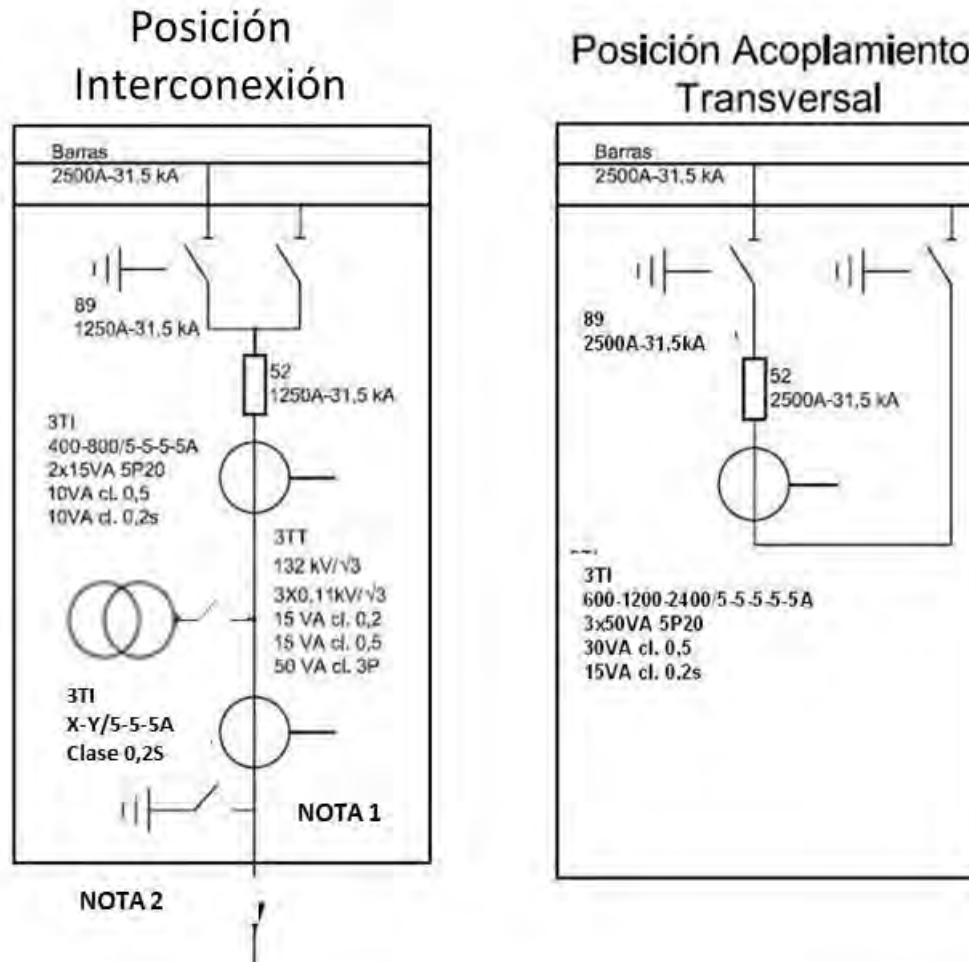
Posición Interconexión

Barras
2500A-31,5 kA

89
1250A-31,5 kA

52
1250A-31,5 kA

3TI
400-800/5-5-5-5A
2x15VA 5P20
10VA cl. 0,5
10VA cl. 0,2s

3TT
132 kV/$\sqrt{3}$
3X0,11kV/$\sqrt{3}$
15 VA cl. 0,2
15 VA cl. 0,5
50 VA cl. 3P

3TI
X-Y/5-5-5A
Clase 0,2S

NOTA 1

NOTA 2

Posición Acoplamiento Transversal

Barras
2500A-31,5 kA

89
2500A-31,5kA

52
2500A-31,5 kA

3TI
600-1200-2400/5-5-5-5-5A
3x50VA 5P20
30VA cl. 0,5
15VA cl. 0,2s